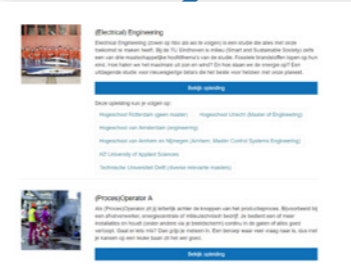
(Electrical) Engineering

Electrical Engineering (zowel op hbo als wo te volgen) is een studie die alles met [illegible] technologie te maken heeft. Bij de TU Eindhoven is milieu (Smart and Sustainable Society) zelfs een van de drie maatschappelijke hoofdthema's van de studie. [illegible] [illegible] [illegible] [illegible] Hoe halen we het maximale uit zon en wind? En hoe slaan we de energie op? Een uitdagende studie voor nieuwsgierige bèta's die het beste voor hebben met onze planeet.

Bekijk opleiding

Deze opleiding kun je volgen op:

Hogeschool Rotterdam (geen master)

Hogeschool Utrecht (Master of Engineering)

Hogeschool van Amsterdam (engineering)

Hogeschool van Arnhem en Nijmegen (Arnhem; Master Control Systems Engineering)

HZ University of Applied Sciences

Technische Universiteit Delft (diverse relevante masters)

(Process)Operator A

Als (Process)Operator zit je letterlijk achter de knoppen van het productieproces. Bijvoorbeeld bij een afvalverwerker, energiecentrale of milieutechnisch bedrijf. Je bedient een of meer installaties en houdt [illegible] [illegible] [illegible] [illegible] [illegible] verloopt. Gaat er iets mis? Dan grijp je meteen in. Een beroep waar veel vraag naar is, dus met je kansen op een leuke baan zit het wel goed.

Bekijk opleiding